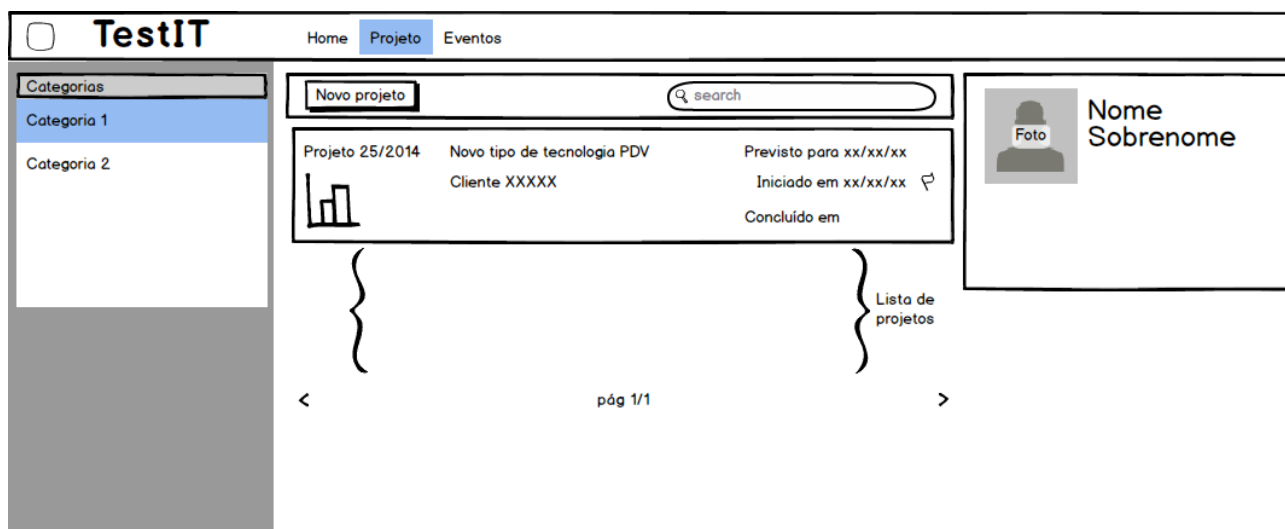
TestIT

Home Projeto Eventos

Categorias

Categoria 1

Categoria 2

Novo projeto

search

Projeto 25/2014

Novo tipo de tecnologia PDV

Cliente XXXXX

Previsto para xx/xx/xx

Iniciado em xx/xx/xx

Concluído em

Lista de projetos

<

pág 1/1

>

Foto

Nome Sobrenome